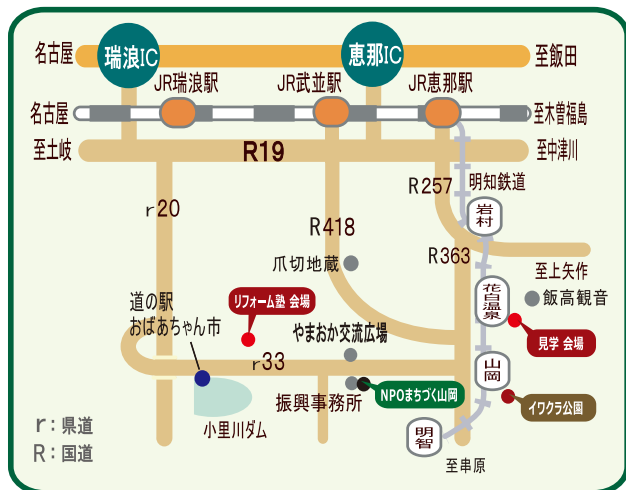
名古屋
瑞浪IC
恵那IC
至飯田
JR瑞浪駅
JR武並駅
JR恵那駅
名古屋
至木曽福島
至土岐
R19
至中津川
R257
明知鉄道
r20
岩村
R418
R363
爪切地蔵
至上矢作
道の駅
おばあちゃん市
リフォーム塾 会場
花白温泉
飯高観音
やまおか交流広場
見学 会場
r33
山岡
振興事務所
NPOまちづく山岡
イワクラ公園
r：県道
R：国道
小里川ダム
明智
至串原